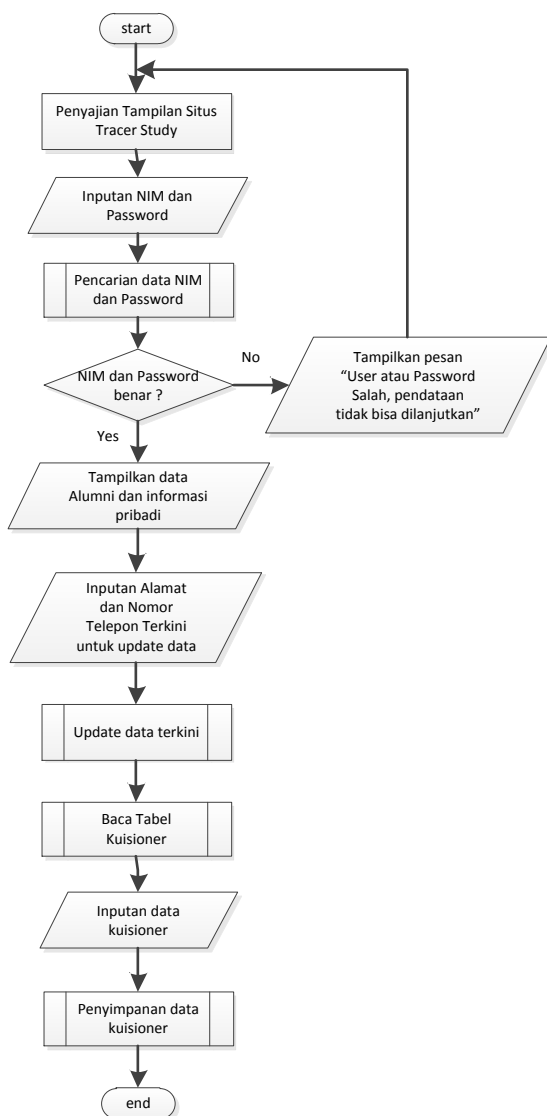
start

Penyajian Tampilan Situs Tracer Study

Inputan NIM dan Password

Pencarian data NIM dan Password

NIM dan Password benar ?

No

Tampilkan pesan “User atau Password Salah, pendataan tidak bisa dilanjutkan”

Yes

Tampilkan data Alumni dan informasi pribadi

Inputan Alamat dan Nomor Telepon Terkini untuk update data

Update data terkini

Baca Tabel Kuisioner

Inputan data kuisioner

Penyimpanan data kuisioner

end